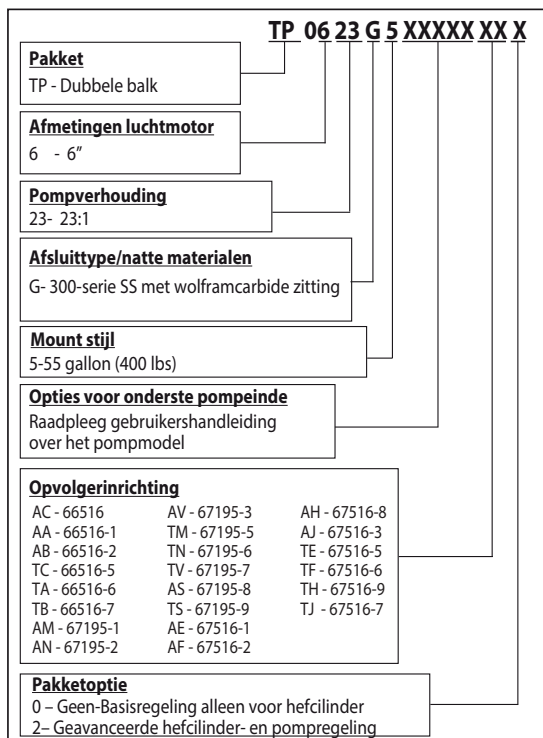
TP 06 23 G 5 XXXXX XX X

Pakket
TP - Dubbele balk

Afmetingen luchtmotor
6 - 6″

Pompverhouding
23- 23:1

Afsluittype/natte materialen
G- 300-serie SS met wolframcarbide zitting

Mount stijl
5-55 gallon (400 lbs)

Opties voor onderste pompeinde
Raadpleeg gebruikershandleiding over het pompmodel

Opvolgerinrichting

| | | |
|---|---|---|
| AC - 66516 | AV - 67195-3 | AH - 67516-8 |
| AA - 66516-1 | TM - 67195-5 | AJ - 67516-3 |
| AB - 66516-2 | TN - 67195-6 | TE - 67516-5 |
| TC - 66516-5 | TV - 67195-7 | TF - 67516-6 |
| TA - 66516-6 | AS - 67195-8 | TH - 67516-9 |
| TB - 66516-7 | TS - 67195-9 | TJ - 67516-7 |
| AM - 67195-1 | AE - 67516-1 | |
| AN - 67195-2 | AF - 67516-2 | |

Pakketoptie
0 – Geen-Basisregeling alleen voor hefcilinder
2– Geavanceerde hefcilinder- en pompregeling